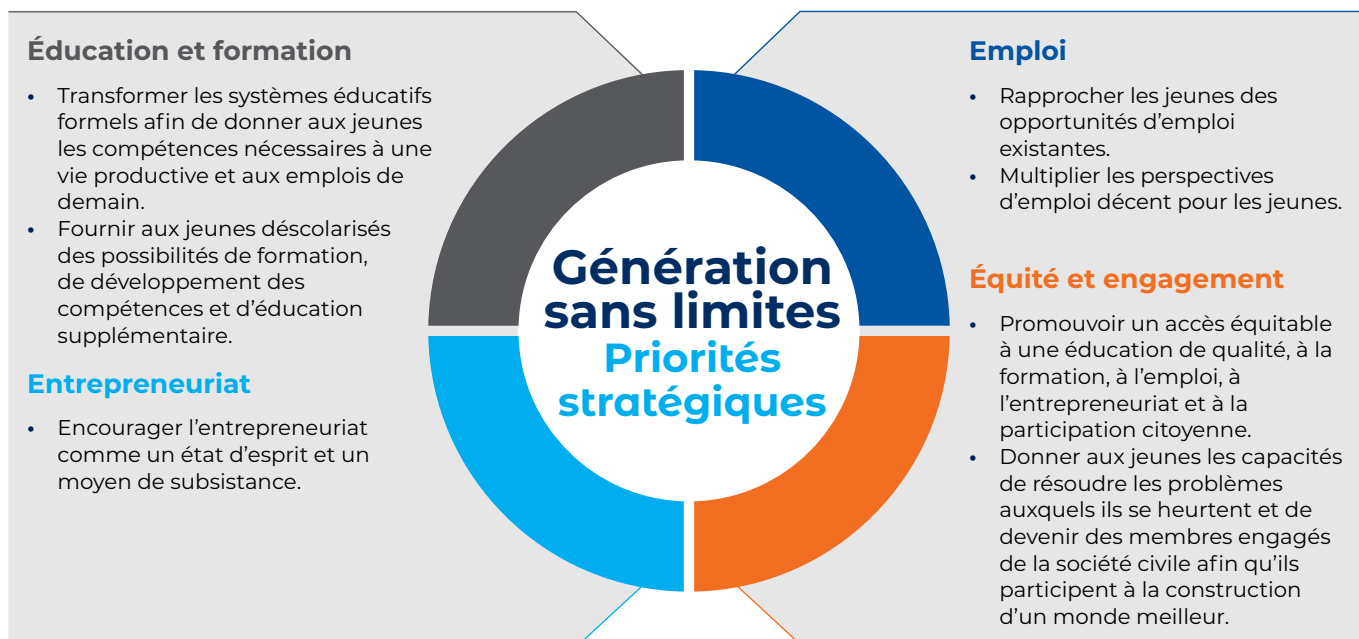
Éducation et formation

• Transformer les systèmes éducatifs formels afin de donner aux jeunes les compétences nécessaires à une vie productive et aux emplois de demain.
• Fournir aux jeunes déscolarisés des possibilités de formation, de développement des compétences et d'éducation supplémentaire.

Entrepreneuriat

• Encourager l'entrepreneuriat comme un état d'esprit et un moyen de subsistance.

Génération sans limites
Priorités stratégiques

Emploi

• Rapprocher les jeunes des opportunités d'emploi existantes.
• Multiplier les perspectives d'emploi décent pour les jeunes.

Équité et engagement

• Promouvoir un accès équitable à une éducation de qualité, à la formation, à l'emploi, à l'entrepreneuriat et à la participation citoyenne.
• Donner aux jeunes les capacités de résoudre les problèmes auxquels ils se heurtent et de devenir des membres engagés de la société civile afin qu'ils participent à la construction d'un monde meilleur.